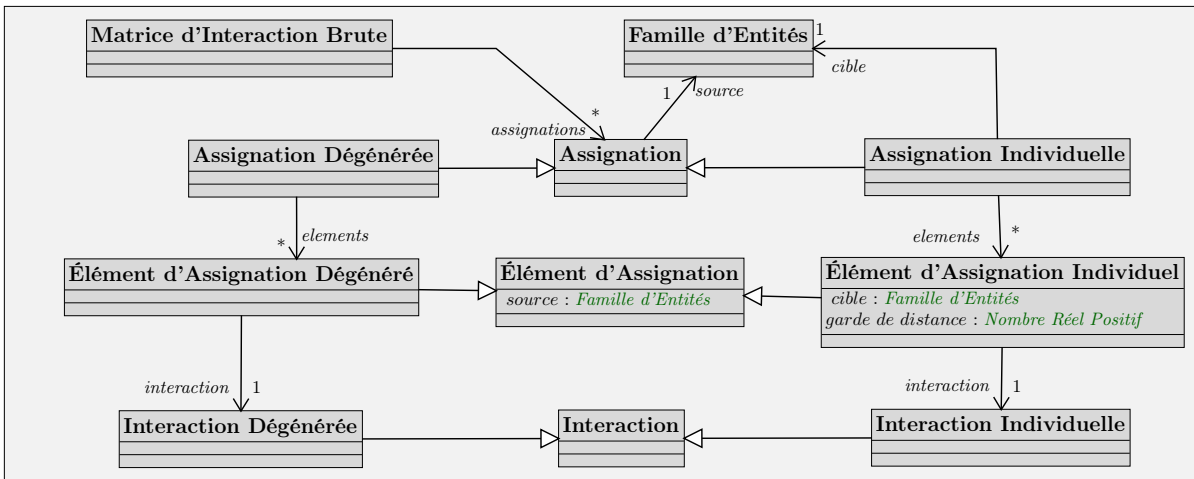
Matrice d'Interaction Brute

Famille d'Entités

1

cible

1

source

*

assignations

Assignation Dégénérée

Assignation

Assignation Individuelle

elements

*

elements

*

Élément d'Assignation Dégénéré

Élément d'Assignation

source : Famille d'Entités

Élément d'Assignation Individuel

cible : Famille d'Entités

garde de distance : Nombre Réel Positif

interaction

1

interaction

1

Interaction Dégénérée

Interaction

Interaction Individuelle